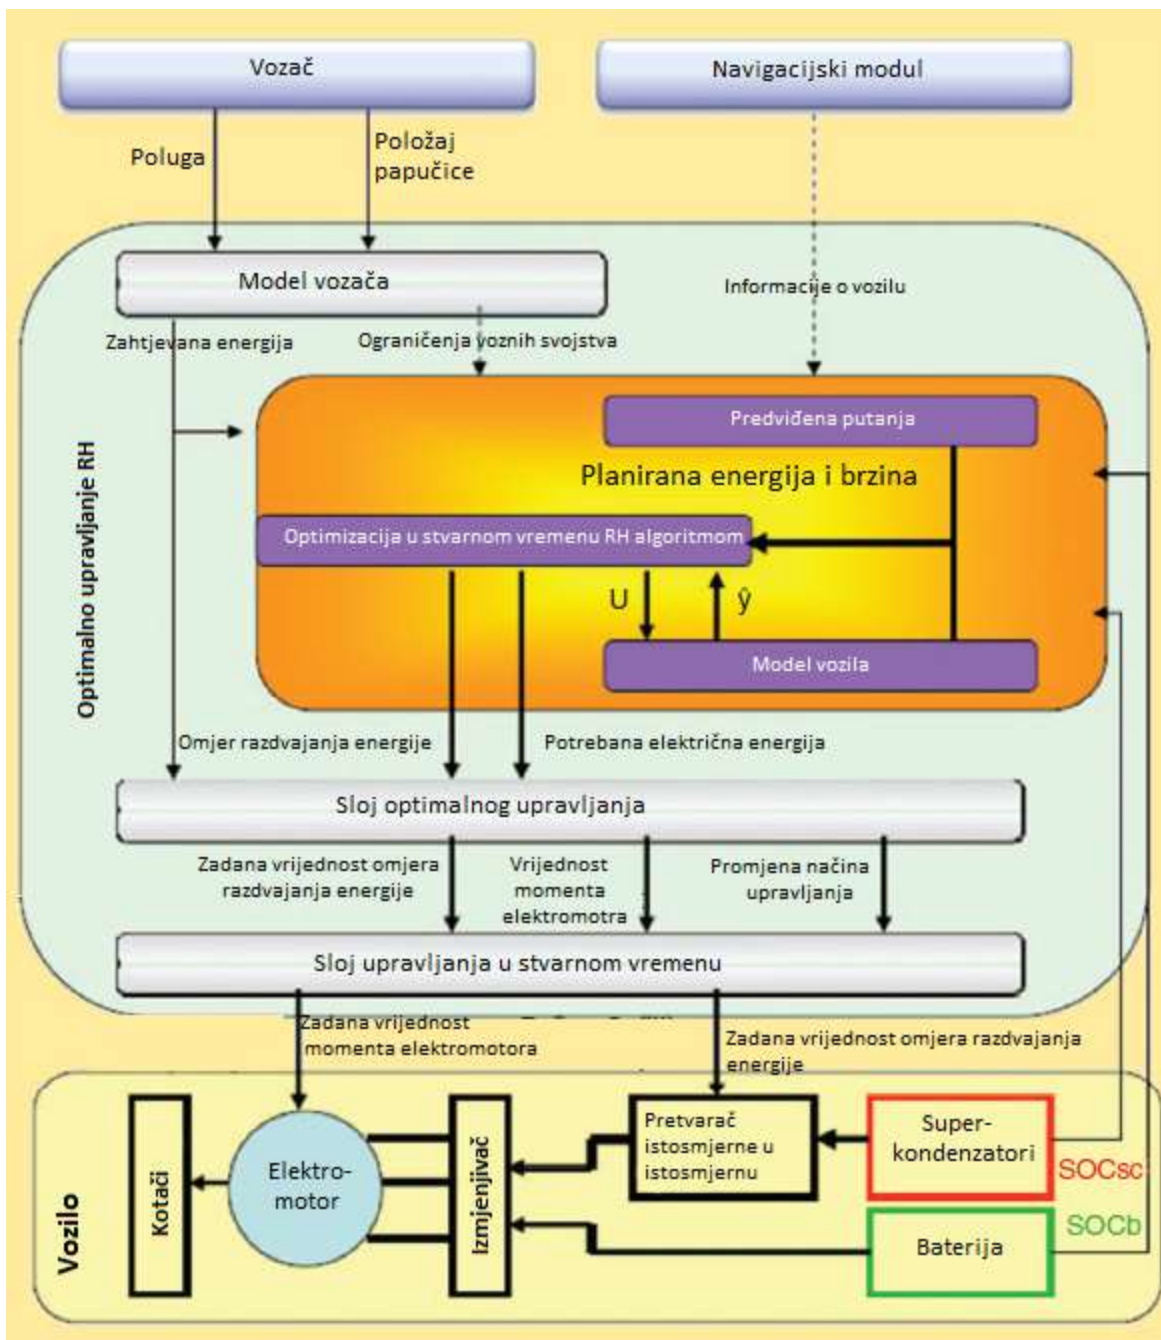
Vozač

Navigacijski modul

Poluga

Položaj papučice

Model vozača

Informacije o vozilu

Zahtjevana energija

Ograničenja voznih svojstva

Optimalno upravljanje RH

Predviđena putanja

Planirana energija i brzina

Optimizacija u stvarnom vremenu RH algoritmom

U

ŷ

Model vozila

Omjer razdvajanja energije

Potrebana električna energija

Sloj optimalnog upravljanja

Zadana vrijednost omjera razdvajanja energije

Vrijednost momenta elektromotra

Promjena načina upravljanja

Sloj upravljanja u stvarnom vremenu

Zadana vrijednost momenta elektromotora

Zadana vrijednost omjera razdvajanja energije

Vozilo

Kotači

Elektro-motor

Izmjenjivač

Pretvarač istosmjerne u istosmjernu

Super-kondenzatori

SOCsc

SOCb

Baterija